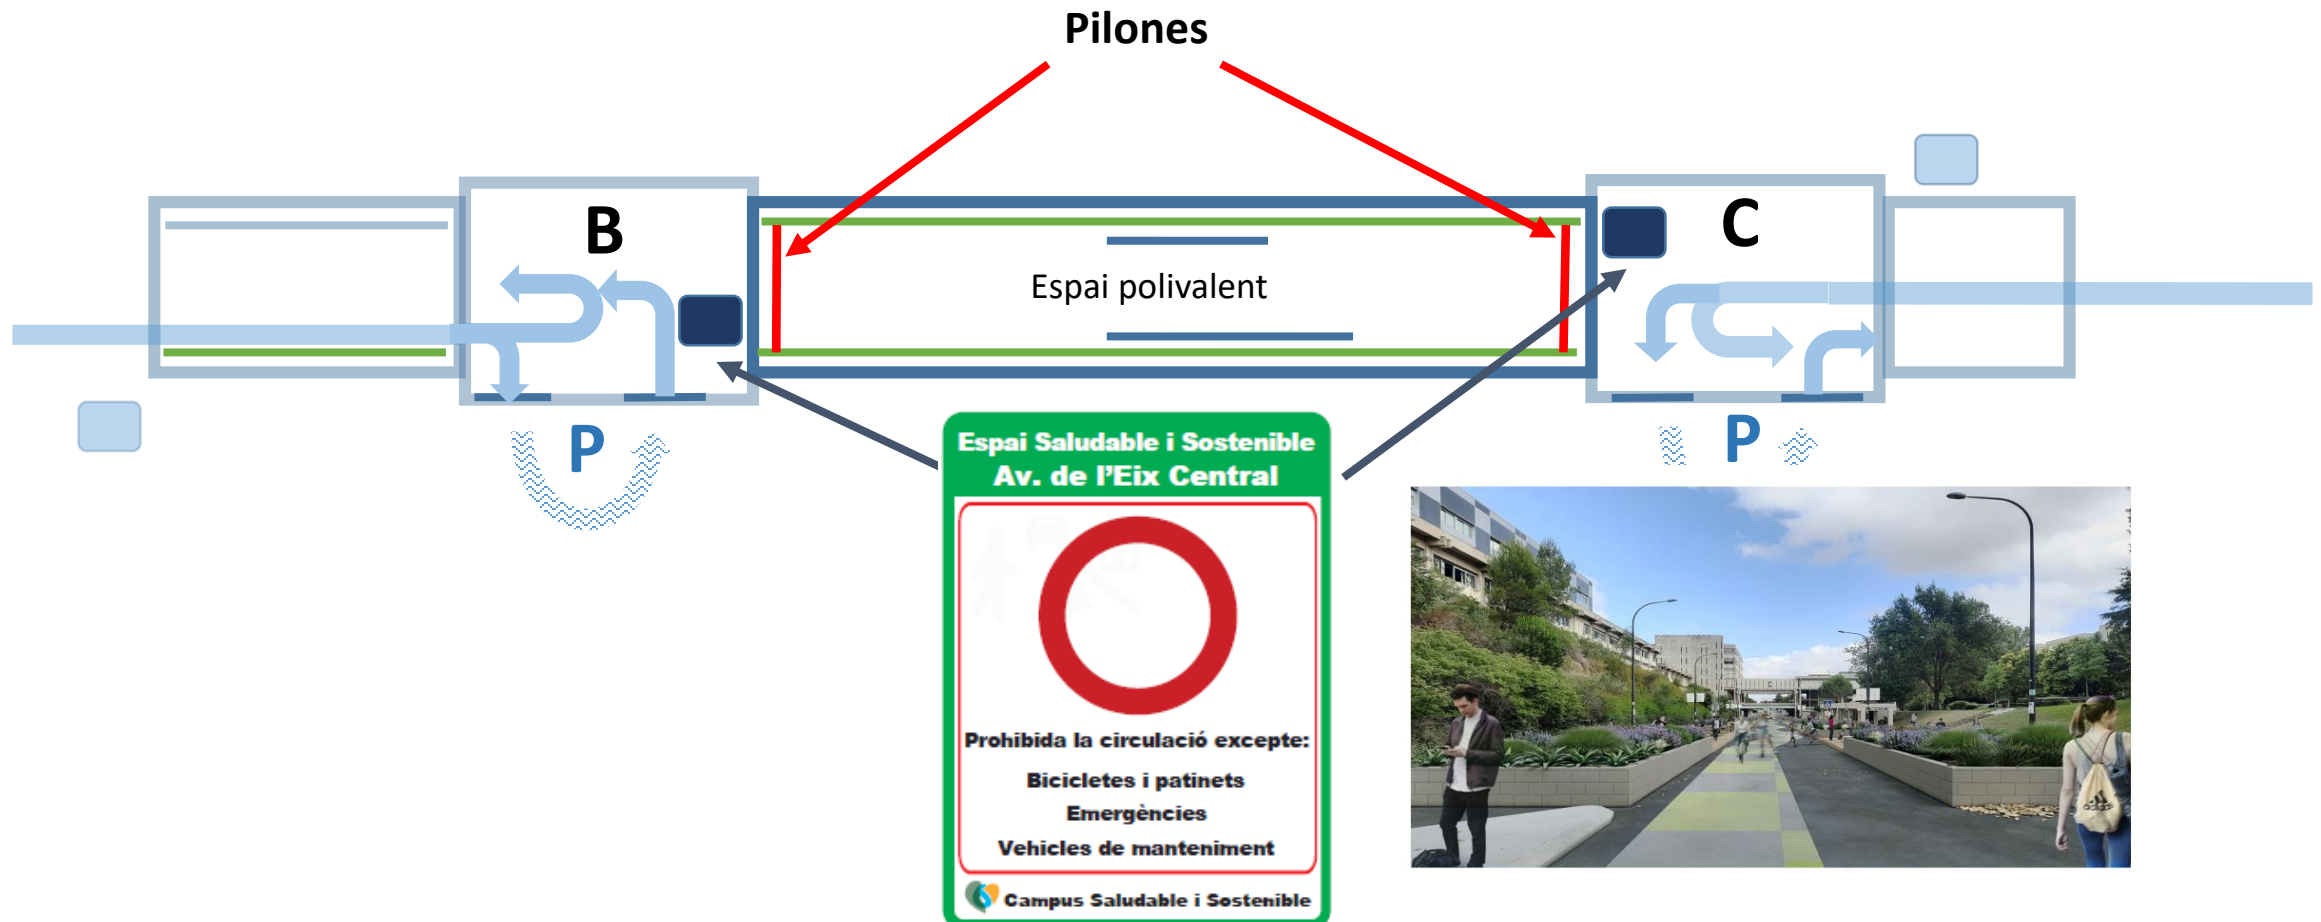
Pilones

B

Espai polivalent

C

P

P

Espai Saludable i Sostenible
Av. de l'Eix Central

Prohibida la circulació excepte:

Bicicletes i patinets
Emergències
Vehicles de manteniment

Campus Saludable i Sostenible